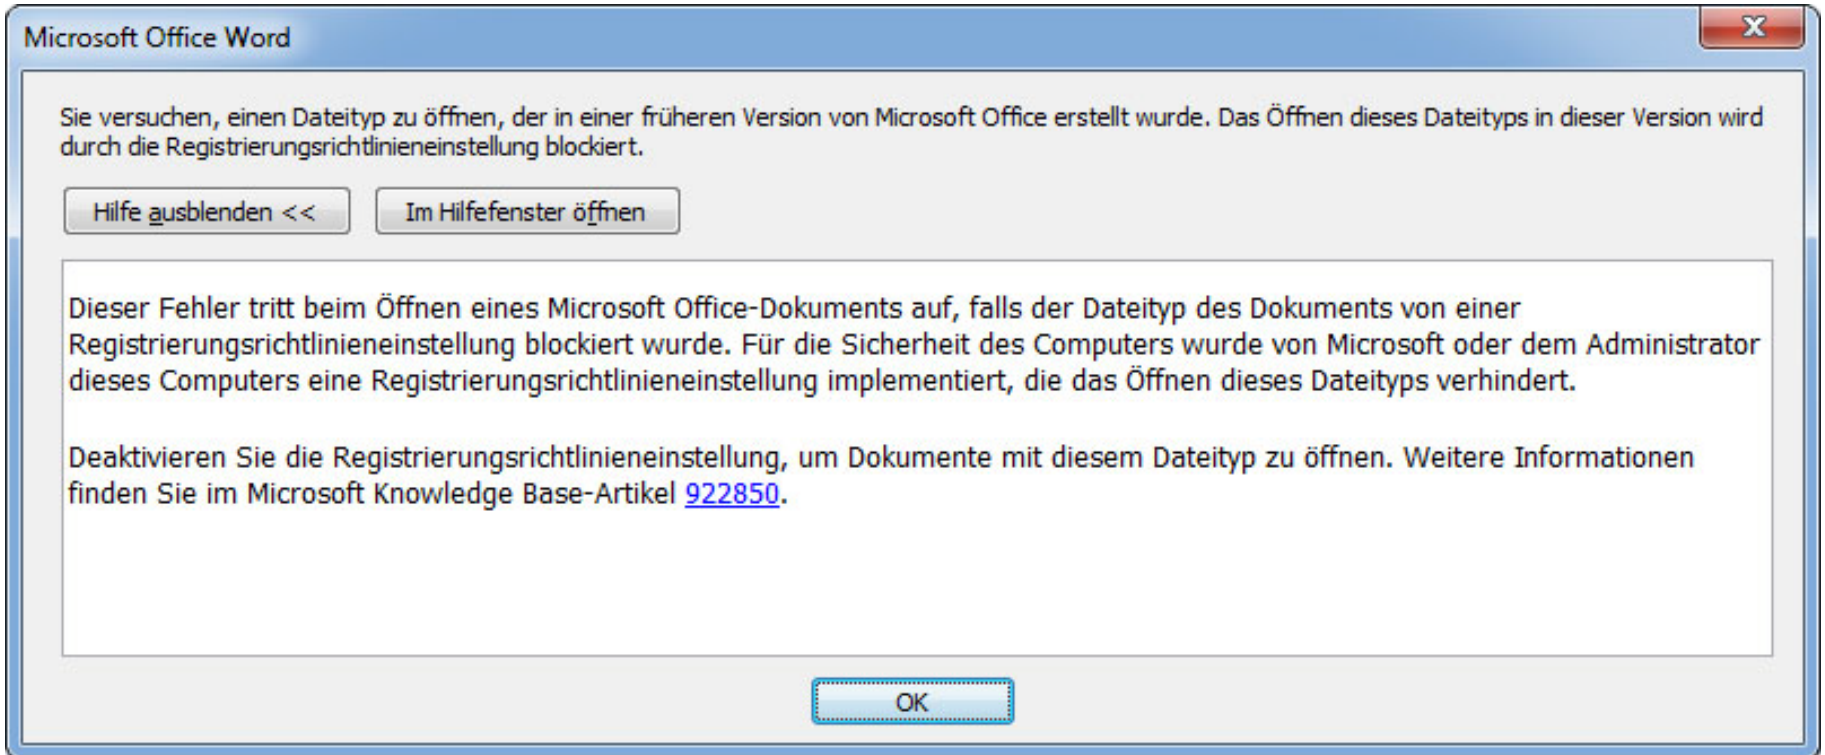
Microsoft Office Word

Sie versuchen, einen Dateityp zu öffnen, der in einer früheren Version von Microsoft Office erstellt wurde. Das Öffnen dieses Dateityps in dieser Version wird durch die Registrierungsrichtlinieneinstellung blockiert.

Hilfe ausblenden <<

Im Hilfefenster öffnen

Dieser Fehler tritt beim Öffnen eines Microsoft Office-Dokuments auf, falls der Dateityp des Dokuments von einer Registrierungsrichtlinieneinstellung blockiert wurde. Für die Sicherheit des Computers wurde von Microsoft oder dem Administrator dieses Computers eine Registrierungsrichtlinieneinstellung implementiert, die das Öffnen dieses Dateityps verhindert.

Deaktivieren Sie die Registrierungsrichtlinieneinstellung, um Dokumente mit diesem Dateityp zu öffnen. Weitere Informationen finden Sie im Microsoft Knowledge Base-Artikel 922850.

OK